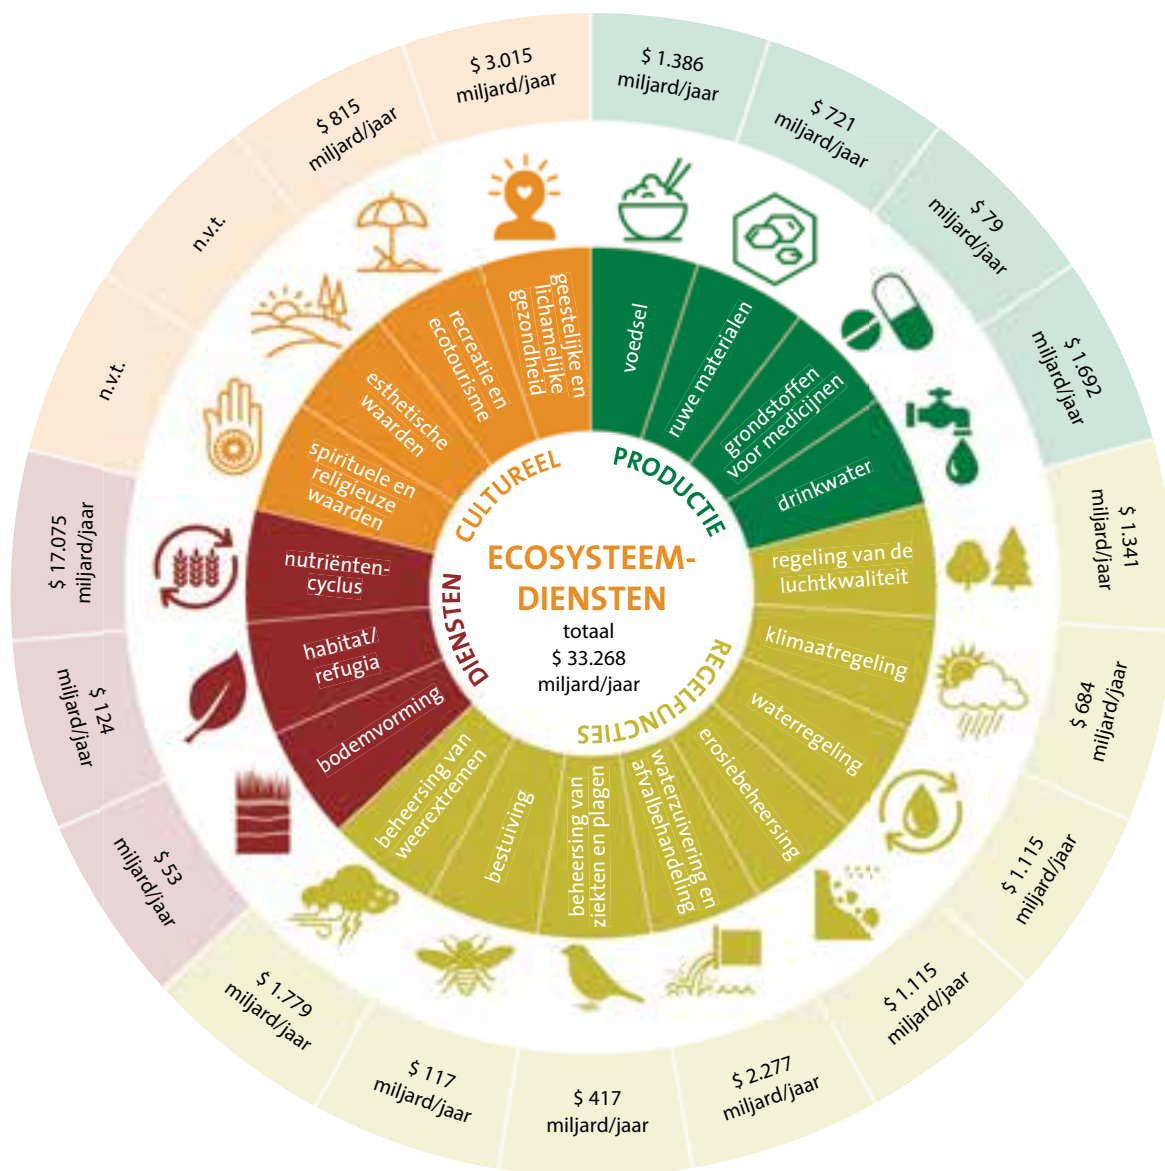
ECOSYSTEEM-DIENSTEN
totaal
$ 33.268
miljard/jaar

PRODUCTIE
voedsel
$ 1.386 miljard/jaar
ruwe materialen
$ 721 miljard/jaar
grondstoffen voor medicijnen
$ 79 miljard/jaar
drinkwater
$ 1.692 miljard/jaar

REGELFUNCTIES
regeling van de luchtkwaliteit
$ 1.341 miljard/jaar
klimaatregeling
$ 684 miljard/jaar
waterregeling
$ 1.115 miljard/jaar
erosiebeheersing
$ 1.115 miljard/jaar
waterzuivering en afvalbehandeling
$ 2.277 miljard/jaar
beheersing van ziekten en plagen
$ 417 miljard/jaar
bestuiving
$ 117 miljard/jaar
beheersing van weerextremen
$ 1.779 miljard/jaar

DIENSTEN
bodemvorming
$ 53 miljard/jaar
habitat/refugia
$ 124 miljard/jaar
nutriënten-cyclus
$ 17.075 miljard/jaar

CULTUREEL
spirituele en religieuze waarden
n.v.t.
esthetische waarden
n.v.t.
recreatie en ecotourisme
$ 815 miljard/jaar
geestelijke en lichamelijke gezondheid
$ 3.015 miljard/jaar